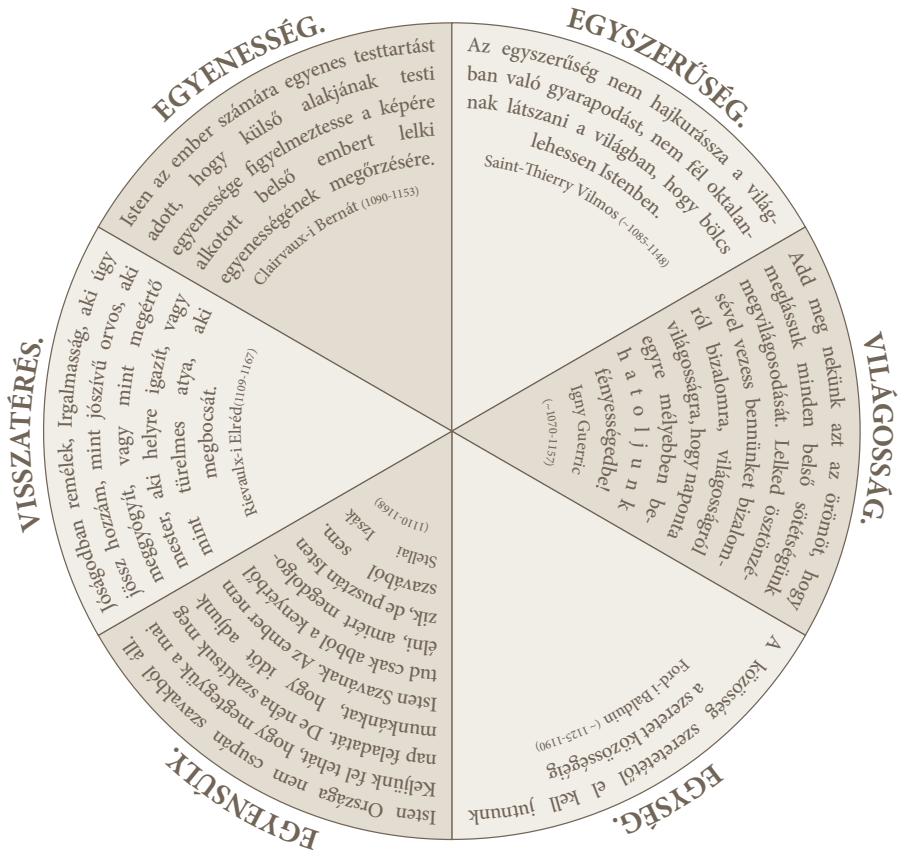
EGYENESSÉG.

Isten az ember számára egyenes testtartást adott, hogy külső alakjának testi egyenessége figyelmeztesse a képére alkotott belső embert lelki egyenességének megőrzésére.
Clairvaux-i Bernát (1090-1153)

EGYSZERŰSÉG.

Az egyszerűség nem hajkurássza a világban való gyarapodást, nem fél oktalannak látszani a világban, hogy bölcs lehessen Istenben.
Saint-Thierry Vilmos (~1085-1148)

VILÁGOSSÁG.

Add meg nekünk azt az örömöt, hogy meglássuk minden belső sötétségünk megvilágosodását. Lelked ösztönzésével vezess bennünket bizalomról bizalomra, világosságról világosságra, hogy naponta egyre mélyebben behatoljunk fényességedbe!
Igny Guerric (~1070-1157)

EGYSÉG.

A közösség szeretetéből el kell jutnunk a szeretet közösségéig
Ford-i Balduin (~ 1125-1190)

EGYENSÚLY.

Isten Országa nem csupán szavakból áll. Keljünk fel tehát, hogy megtegyük a mai nap feladatát. De néha szakítsuk meg munkánkat, hogy időt adjunk Isten Szavának. Az ember nem tud csak abból a kenyérből élni, amiért megdolgozik, de pusztán Isten szavából sem.
Stellai Izsák (1110-1168)

VISSZATÉRÉS.

Jóságodban remélek, Irgalmasság, aki úgy jössz hozzám, mint jószívű orvos, aki meggyógyít, vagy mint megértő mester, aki helyre igazít, vagy mint türelmes atya, aki megbocsát.
Rievaulx-i Elréd(1109-1167)